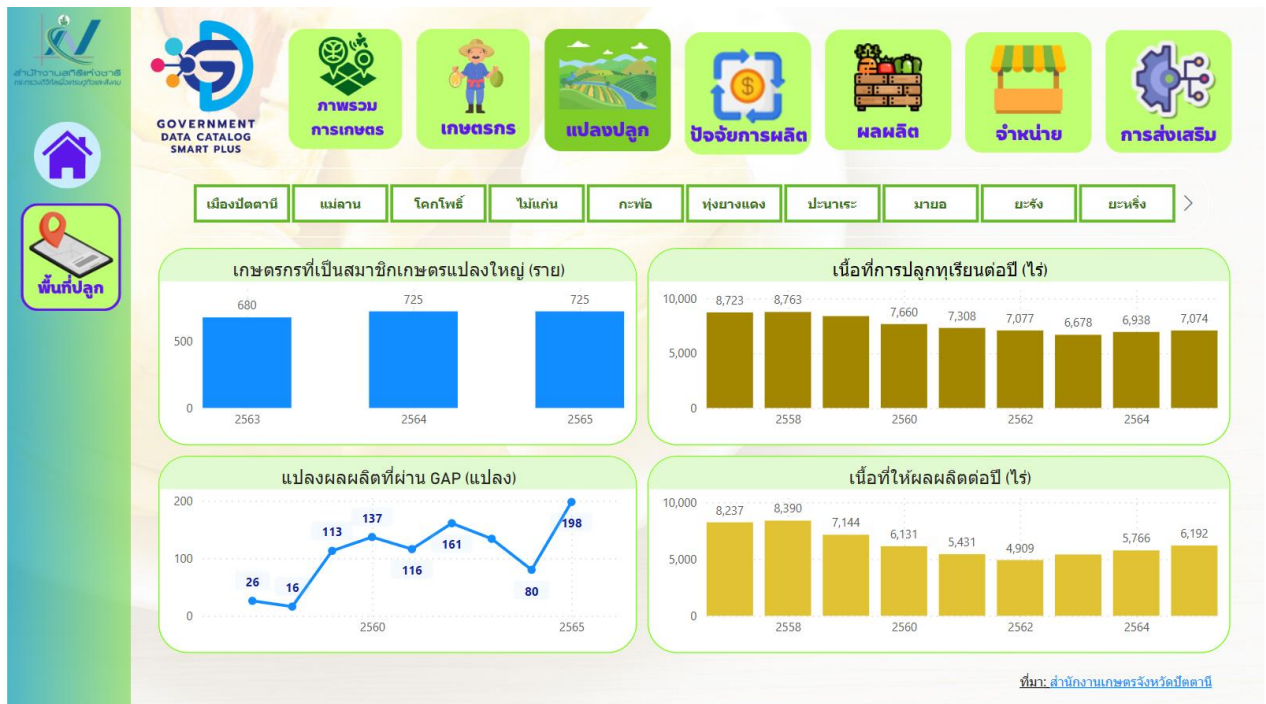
สำนักงานสถิติแห่งชาติ
กระทรวงดิจิทัลเพื่อเศรษฐกิจและสังคม

พื้นที่ปลูก

GOVERNMENT
DATA CATALOG
SMART PLUS

ภาพรวม การเกษตร

เกษตรกร

แปลงปลูก

ปัจจัยการผลิต

ผลผลิต

จำหน่าย

การส่งเสริม

เมืองปัตตานี | แม่ลาน | โคกโพธิ์ | ไม้แก่น | กะพ้อ | ทุ่งยางแดง | ปะนาเระ | มายอ | ยะรัง | ยะหริ่ง

เกษตรกรที่เป็นสมาชิกเกษตรแปลงใหญ่ (ราย)

680
725
725
500
0
2563
2564
2565

เนื้อที่การปลูกทุเรียนต่อปี (ไร่)

10,000
5,000
0
8,723
8,763
7,660
7,308
7,077
6,678
6,938
7,074
2558
2560
2562
2564

แปลงผลผลิตที่ผ่าน GAP (แปลง)

200
100
0
26
16
113
137
116
161
80
198
2560
2565

เนื้อที่ให้ผลผลิตต่อปี (ไร่)

10,000
5,000
0
8,237
8,390
7,144
6,131
5,431
4,909
5,766
6,192
2558
2560
2562
2564

ที่มา: สำนักงานเกษตรจังหวัดปัตตานี